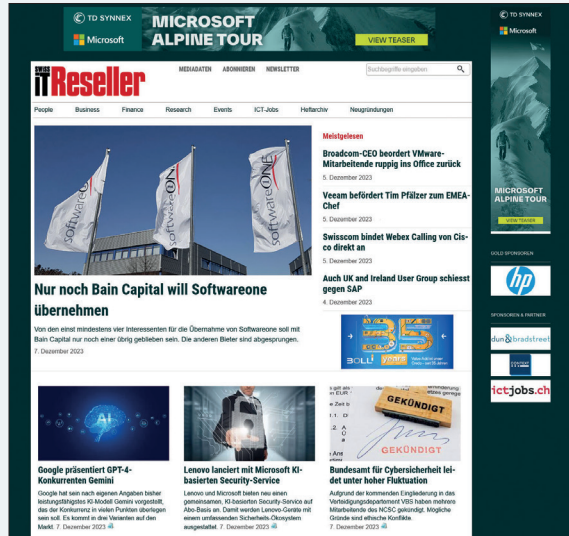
TD SYNNEX
Microsoft
MICROSOFT ALPINE TOUR
VIEW TEASER

swiss IT Reseller
MEDIADATEN ABONNIEREN NEWSLETTER
Suchbegriffe eingeben

People Business Finance Research Events ICT-Jobs Heftarchiv Neugründungen

Nur noch Bain Capital will Softwareone übernehmen
Von den einst mindestens vier Interessenten für die Übernahme von Softwareone soll mit Bain Capital nur noch einer übrig geblieben sein. Die anderen Bieter sind abgesprungen.
7. Dezember 2023

Meistgelesen
Broadcom-CEO beordert VMware-Mitarbeitende ruppig ins Office zurück
5. Dezember 2023
Veeam befördert Tim Pfälzer zum EMEA-Chef
5. Dezember 2023
Swisscom bindet Webex Calling von Cisco direkt an
5. Dezember 2023
Auch UK and Ireland User Group schiesst gegen SAP
4. Dezember 2023

35
BOLL

Google präsentiert GPT-4-Konkurrenten Gemini
Google hat sein nach eigenen Angaben bisher leistungsfähigstes KI-Modell Gemini vorgestellt, das der Konkurrenz in vielen Punkten überlegen sein soll. Es kommt in drei Varianten auf den Markt. 7. Dezember 2023

Lenovo lanciert mit Microsoft KI-basierten Security-Service
Lenovo und Microsoft bieten neu einen gemeinsamen, KI-basierten Security-Service auf Abo-Basis an. Damit werden Lenovo-Geräte mit einem umfassenden Sicherheits-Ökosystem ausgestattet. 7. Dezember 2023

GEKÜNDIGT
Bundesamt für Cybersicherheit leidet unter hoher Fluktuation
Aufgrund der kommenden Eingliederung in das Verteidigungsdepartement VBS haben mehrere Mitarbeitende des NCSC gekündigt. Mögliche Gründe sind ethische Konflikte.
7. Dezember 2023

TD SYNNEX
Microsoft
MICROSOFT ALPINE TOUR
VIEW TEASER

GOLD SPONSOREN
hp

SPONSOREN & PARTNER
dun & bradstreet
ictjobs.ch